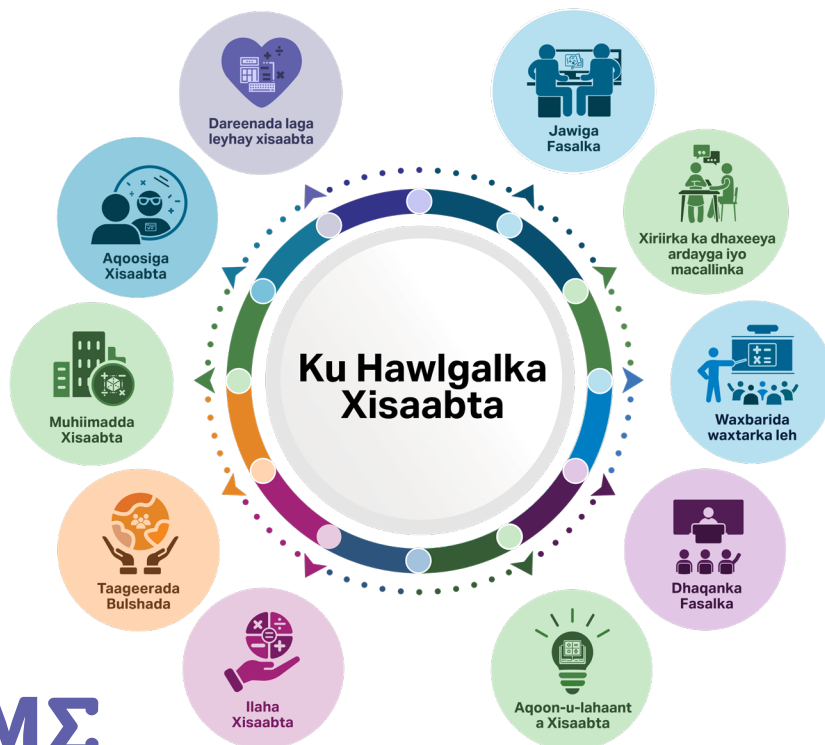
Dareenada laga leyhay xisaabta

Jawiga Fasalka

Aqoosiga Xisaabta

Xiriirka ka dhaxeeya ardayga iyo macallinka

Ku Hawlgalka Xisaabta

Muhiimadda Xisaabta

Waxbarida waxtarka leh

Taageerada Bulshada

Dhaqanka Fasalka

Ilaha Xisaabta

Aqoon-u-lahaant a Xisaabta

MΣ